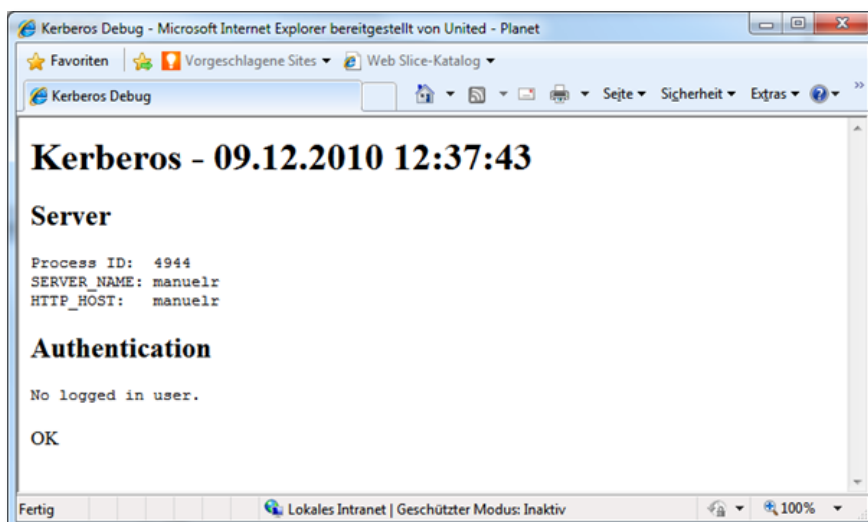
Kerberos Debug - Microsoft Internet Explorer bereitgestellt von United - Planet

Favoriten | Vorgeschlagene Sites ▾ Web Slice-Katalog ▾

Kerberos Debug

Seite ▾ Sicherheit ▾ Extras ▾

# Kerberos - 09.12.2010 12:37:43

## Server

Process ID: 4944
SERVER_NAME: manuelr
HTTP_HOST: manuelr

## Authentication

No logged in user.

OK

Fertig | Lokales Intranet | Geschützter Modus: Inaktiv | 100%